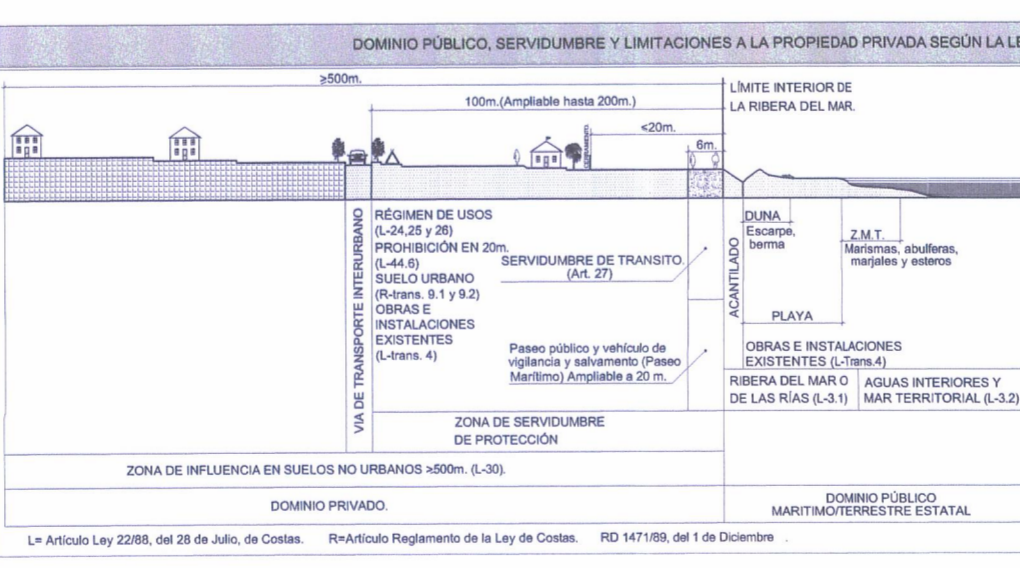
DOMINIO PÚBLICO, SERVIDUMBRE Y LIMITACIONES A LA PROPIEDAD PRIVADA SEGÚN LA LE

≥500m.

LÍMITE INTERIOR DE LA RIBERA DEL MAR.

100m.(Ampliable hasta 200m.)

<20m.

6m.

VIA DE TRANSPORTE INTERURBANO

RÉGIMEN DE USOS (L-24,25 y 26)
PROHIBICIÓN EN 20m. (L-44.6)
SUELO URBANO (R-trans. 9.1 y 9.2)
OBRAS E INSTALACIONES EXISTENTES (L-trans. 4)

SERVIDUMBRE DE TRANSITO. (Art. 27)

Paseo público y vehículo de vigilancia y salvamento (Paseo Marítimo) Ampliable a 20 m.

ACANTILADO

DUNA
Escarpe, berma

Z.M.T.
Marismas, abulferas, marjales y esteros

PLAYA

OBRAS E INSTALACIONES EXISTENTES (L-Trans.4)

RIBERA DEL MAR O DE LAS RÍAS (L-3.1)

AGUAS INTERIORES Y MAR TERRITORIAL (L-3.2)

ZONA DE SERVIDUMBRE DE PROTECCIÓN

ZONA DE INFLUENCIA EN SUELOS NO URBANOS ≥500m. (L-30).

DOMINIO PRIVADO.

DOMINIO PÚBLICO MARITIMO/TERRESTRE ESTATAL

L= Artículo Ley 22/88, del 28 de Julio, de Costas. R=Artículo Reglamento de la Ley de Costas. RD 1471/89, del 1 de Diciembre